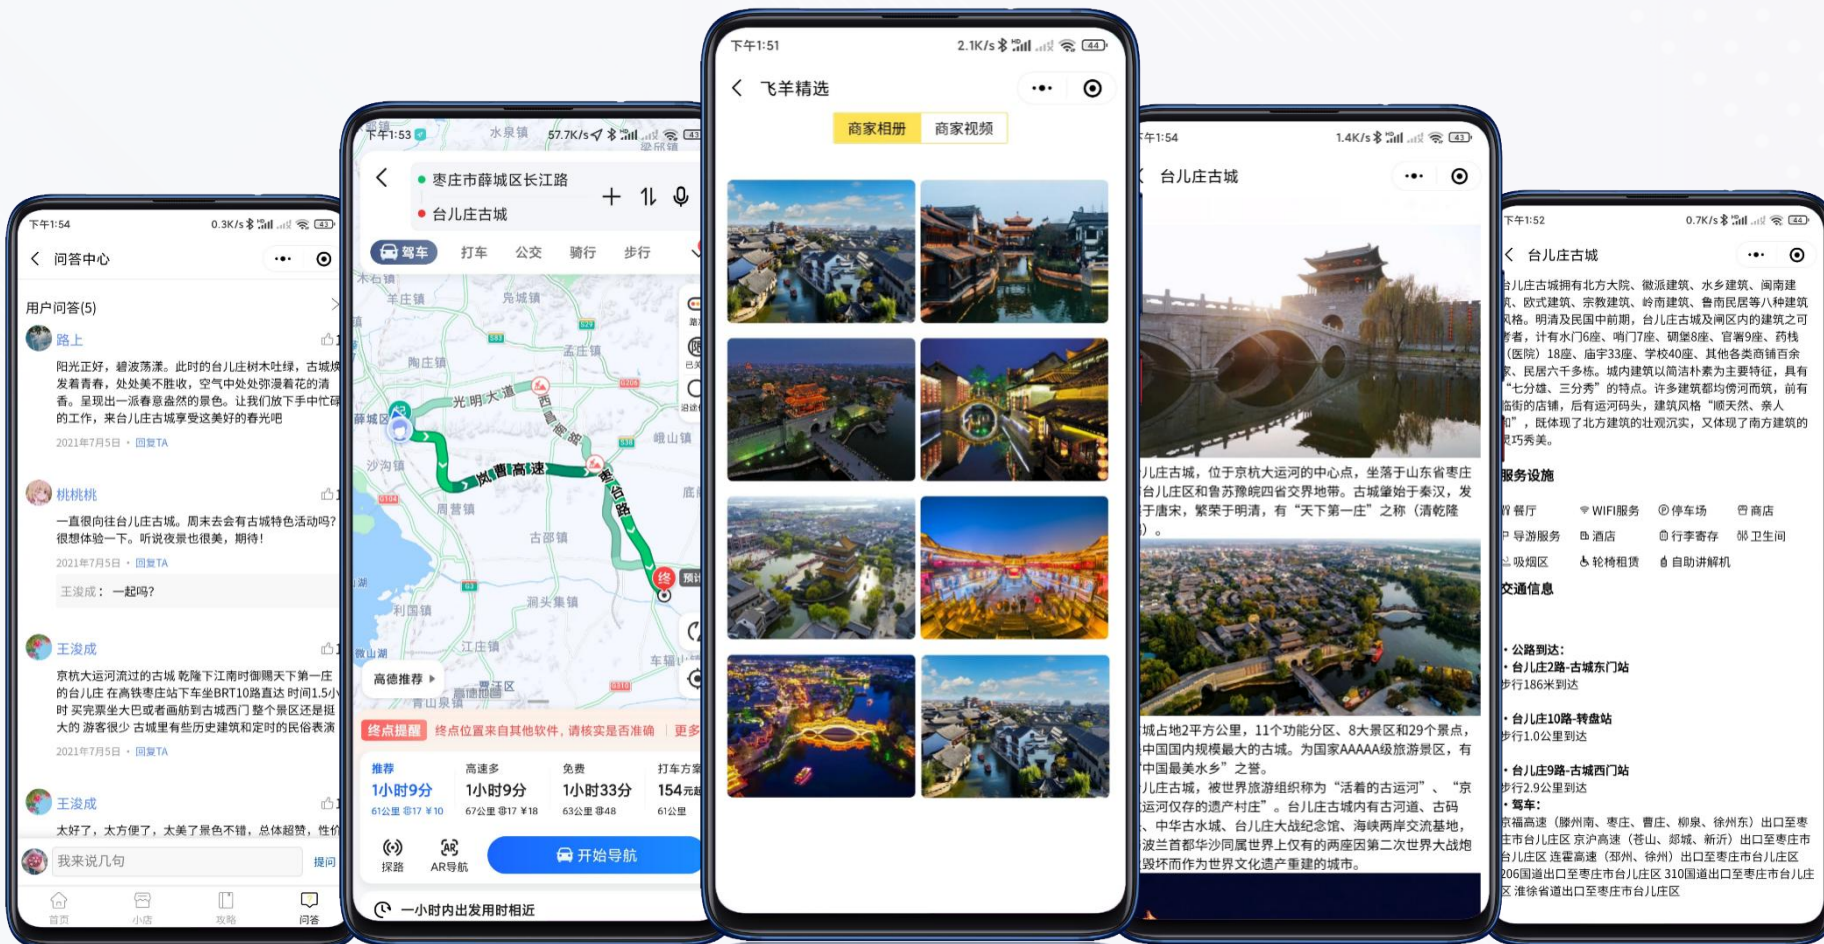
下午1:54 0.3K/s

问答中心

用户问答(5)

路上

阳光正好，碧波荡漾。此时的台儿庄树木吐绿，古城焕发着青春，处处美不胜收，空气中处处弥漫着花的清香。呈现出一派春意盎然的景色。让我们放下手中忙碌的工作，来台儿庄古城享受这美好的春光吧

2021年7月5日 · 回复TA

桃桃桃

一直很向往台儿庄古城。周末去会有古城特色活动吗？很想体验一下。听说夜景也很美，期待！

2021年7月5日 · 回复TA

王浚成：一起吗？

王浚成

京杭大运河流过的古城 乾隆下江南时御赐天下第一庄的台儿庄 在高铁枣庄站下车坐BRT10路直达 时间1.5小时 买完票坐大巴或者画舫到古城西门 整个景区还是挺大的 游客很少 古城里有些历史建筑和定时的民俗表演

2021年7月5日 · 回复TA

王浚成

太好了，太方便了，太美了景色不错，总体超赞，性价

我来说几句

提问

首页 小店 攻略 问答

下午1:53 水泉镇 57.7K/s

枣庄市薛城区长江路

台儿庄古城

驾车 打车 公交 骑行 步行

光明大道

岚曹高速

高德推荐

终点提醒 终点位置来自其他软件，请核实是否准确 更多

推荐 1小时9分 61公里 ¥17 ¥10

高速多 1小时9分 67公里 ¥17 ¥18

免费 1小时33分 63公里 ¥48

打车方案 154元起 61公里

探路 AR导航 开始导航

一小时内出发用时相近

下午1:51 2.1K/s

飞羊精选

商家相册 商家视频

下午1:54 1.4K/s

台儿庄古城

儿庄古城，位于京杭大运河的中心点，坐落于山东省枣庄台儿庄区和鲁苏豫皖四省交界地带。古城肇始于秦汉，发于唐宋，繁荣于明清，有“天下第一庄”之称（清乾隆）。

城占地2平方公里，11个功能分区、8大景区和29个景点，中国国内规模最大的古城。为国家AAAAA级旅游景区，有“中国最美水乡”之誉。

儿庄古城，被世界旅游组织称为“活着的古运河”、“京运河仅存的遗产村庄”。台儿庄古城内有古河道、古码、中华古水城、台儿庄大战纪念馆、海峡两岸交流基地，波兰首都华沙同属世界上仅有的两座因第二次世界大战毁坏而作为世界文化遗产重建的城市。

下午1:52 0.7K/s

台儿庄古城

台儿庄古城拥有北方大院、徽派建筑、水乡建筑、闽南建筑、欧式建筑、宗教建筑、岭南建筑、鲁南民居等八种建筑风格。明清及民国中前期，台儿庄古城及闸区内的建筑之可考者，计有水门6座、哨门7座、碉堡8座、官署9座、药栈（医院）18座、庙宇33座、学校40座、其他各类商铺百余家、民居六千多栋。城内建筑以简洁朴素为主要特征，具有“七分雄、三分秀”的特点。许多建筑都均傍河而筑，前有临街的店铺，后有运河码头，建筑风格“顺天然、亲人”，既体现了北方建筑的壮观沉实，又体现了南方建筑的灵巧秀美。

服务设施

餐厅 WIFI服务 停车场 商店
导游服务 酒店 行李寄存 卫生间
吸烟区 轮椅租赁 自助讲解机

交通信息

· 公路到达：
· 台儿庄2路-古城东门站
步行186米到达
· 台儿庄10路-转盘站
步行1.0公里到达
· 台儿庄9路-古城西门站
步行2.9公里到达
· 驾车：
京福高速（滕州南、枣庄、曹庄、柳泉、徐州东）出口至枣庄市台儿庄区 京沪高速（苍山、郯城、新沂）出口至枣庄市台儿庄区 连霍高速（邳州、徐州）出口至枣庄市台儿庄区 206国道出口至枣庄市台儿庄区 310国道出口至枣庄市台儿庄区 淮徐省道出口至枣庄市台儿庄区